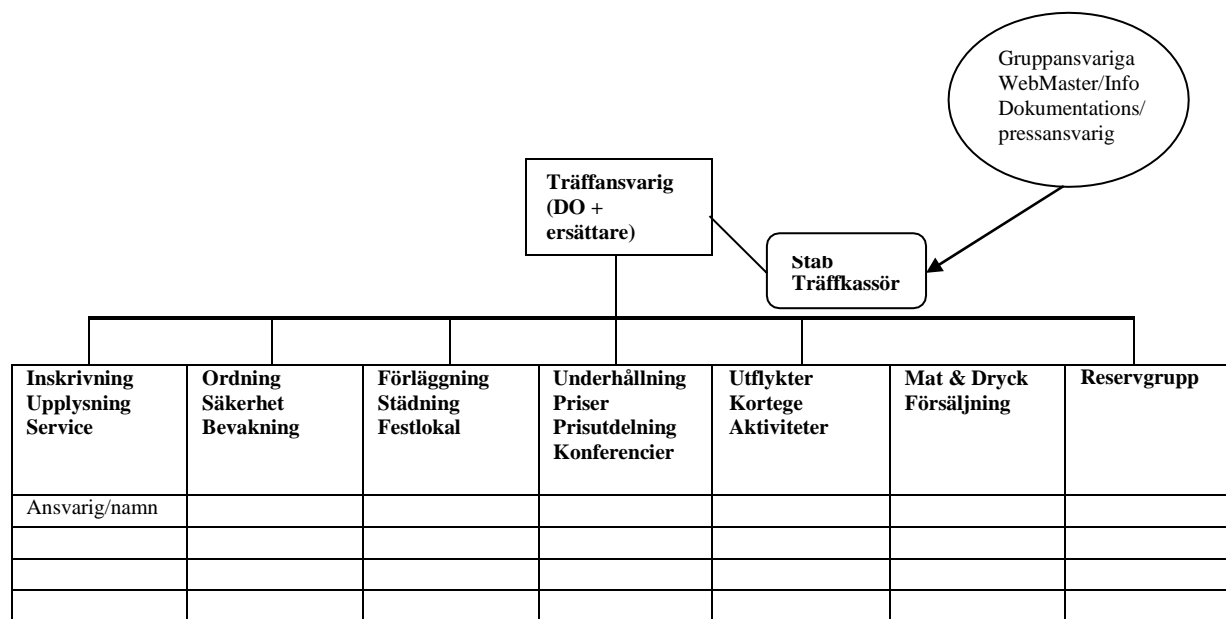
Gruppansvariga
WebMaster/Info
Dokumentations/
pressansvarig

Träffansvarig
(DO +
ersättare)

Stab
Träffkassör

| Inskrivning Upplysning Service | Ordning Säkerhet Bevakning | Förläggning Städning Festlokal | Underhållning Priser Prisutdelning Konferencier | Utflykter Kortege Aktiviteter | Mat & Dryck Försäljning | Reservgrupp |
|---|---|---|---|---|---|---|
| Ansvarig/namn | | | | | | |
| | | | | | | |
| | | | | | | |
| | | | | | | |